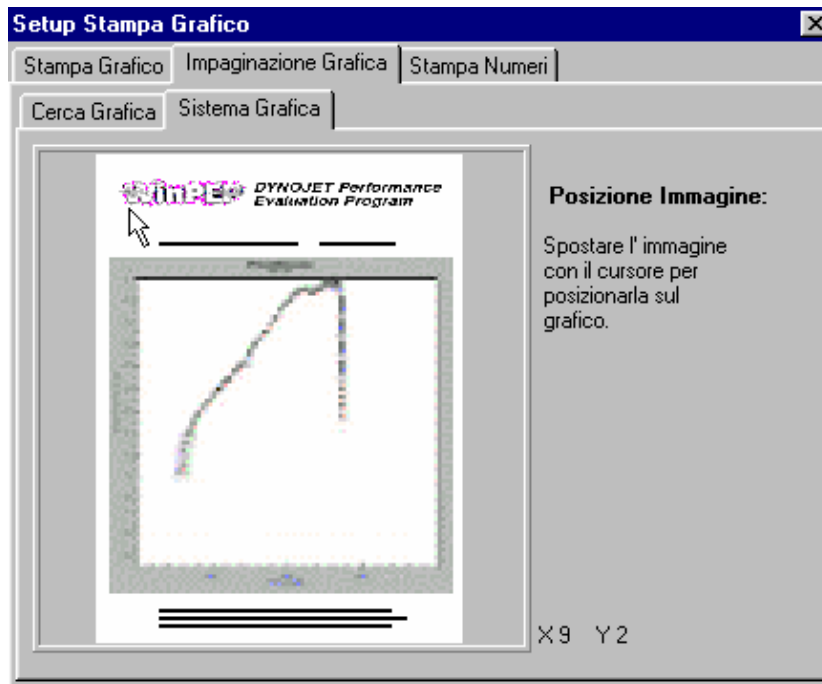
Setup Stampa Grafico

Stampa Grafico | Impaginazione Grafica | Stampa Numeri

Cerca Grafica | Sistema Grafica

WinPEP DYNOJET Performance Evaluation Program

Posizione Immagine:

Spostare l' immagine con il cursore per posizionarla sul grafico.

X9 Y2